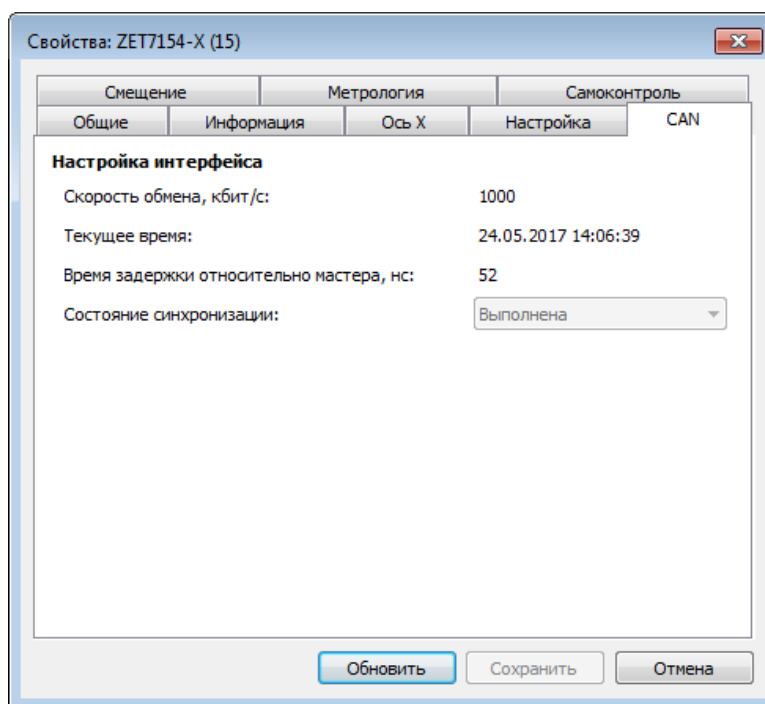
Свойства: ZET7154-X (15)

Смещение | Метрология | Самоконтроль
Общие | Информация | Ось X | Настройка | CAN

Настройка интерфейса

Скорость обмена, кбит/с: 1000

Текущее время: 24.05.2017 14:06:39

Время задержки относительно мастера, нс: 52

Состояние синхронизации: Выполнена

Обновить | Сохранить | Отмена